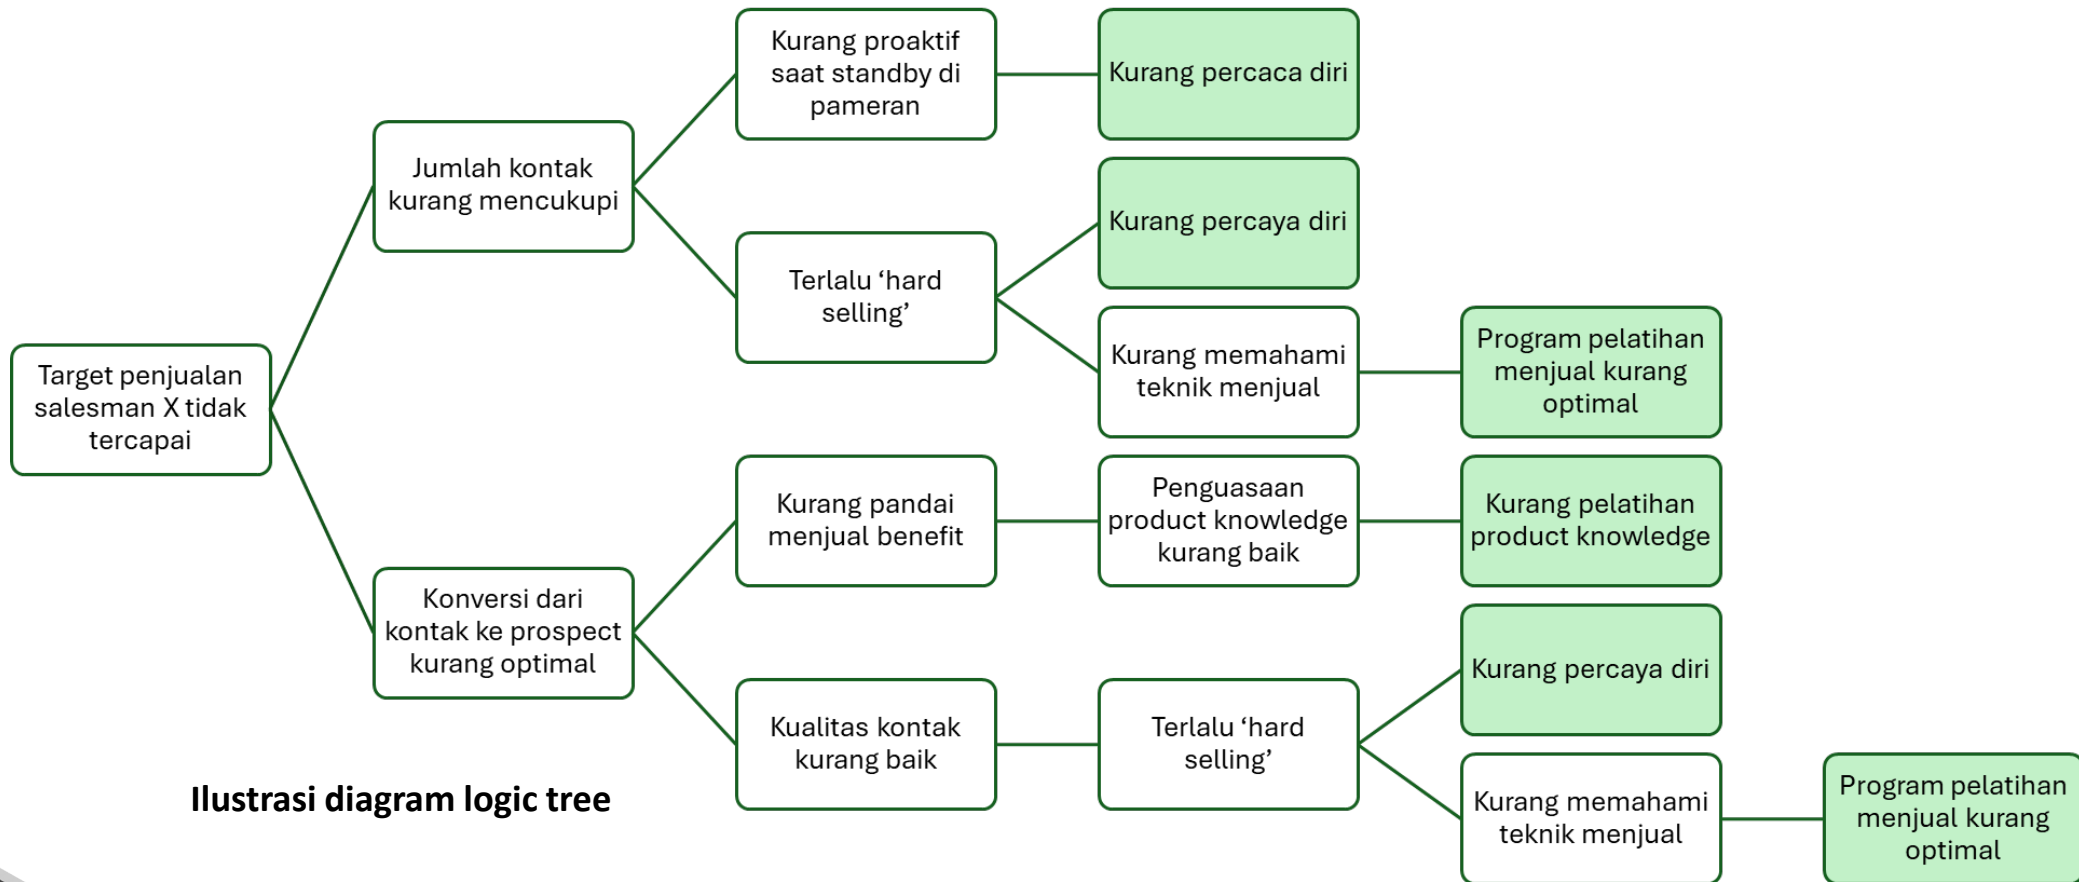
Target penjualan salesman X tidak tercapai

Jumlah kontak kurang mencukupi

Kurang proaktif saat standby di pameran

Kurang percaca diri

Terlalu ‘hard selling’

Kurang percaya diri

Kurang memahami teknik menjual

Program pelatihan menjual kurang optimal

Konversi dari kontak ke prospect kurang optimal

Kurang pandai menjual benefit

Penguasaan product knowledge kurang baik

Kurang pelatihan product knowledge

Kualitas kontak kurang baik

Terlalu ‘hard selling’

Kurang percaya diri

Kurang memahami teknik menjual

Program pelatihan menjual kurang optimal

Ilustrasi diagram logic tree